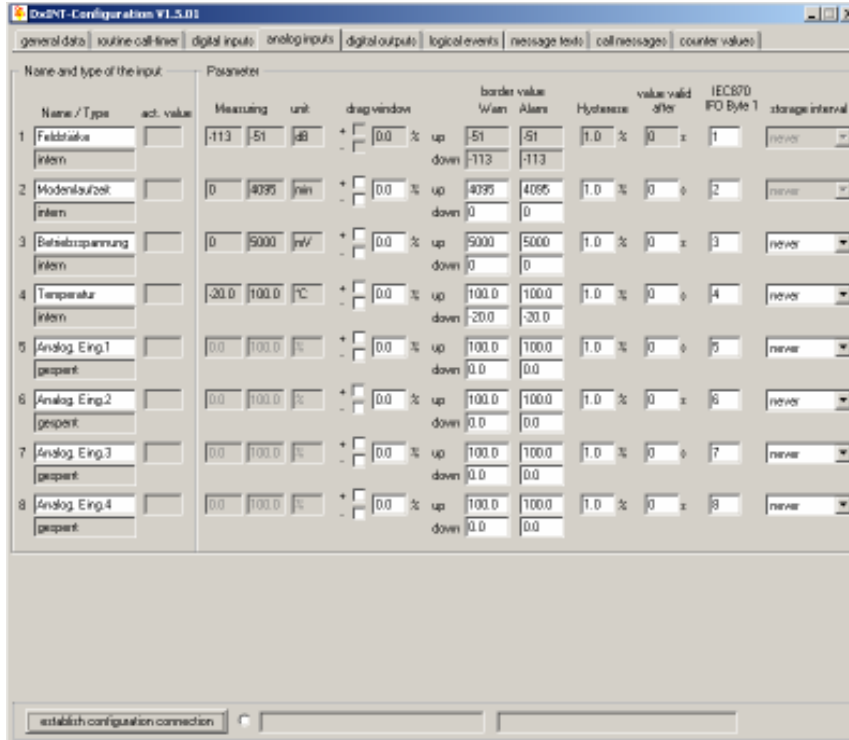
DxINT-Configuration V1.5.01

general data | routine call-timer | digital inputs | analog inputs | digital outputs | logical events | message texts | call messages | counter values

Name and type of the input

Parameter

| | Name / Type | act. value | Measuring | | unit | drag window | | | border value Warn | Alarm | Hysteresis | value valid after | IEC870 IFO Byte 1 | storage interval |
|---|---|---|---|---|---|---|---|---|---|---|---|---|---|---|
| 1 | Feldstärke intern | | -113 | -51 | dB | + - | 0.0 % | up down | -51 -113 | -51 -113 | 1.0 % | 0 s | 1 | never |
| 2 | Modemlaufzeit intern | | 0 | 4095 | min | + - | 0.0 % | up down | 4095 0 | 4095 0 | 1.0 % | 0 s | 2 | never |
| 3 | Betriebsspannung intern | | 0 | 5000 | mV | + - | 0.0 % | up down | 5000 0 | 5000 0 | 1.0 % | 0 s | 3 | never |
| 4 | Temperatur intern | | -20.0 | 100.0 | °C | + - | 0.0 % | up down | 100.0 -20.0 | 100.0 -20.0 | 1.0 % | 0 s | 4 | never |
| 5 | Analog. Eing.1 gesperrt | | 0.0 | 100.0 | % | + - | 0.0 % | up down | 100.0 0.0 | 100.0 0.0 | 1.0 % | 0 s | 5 | never |
| 6 | Analog. Eing.2 gesperrt | | 0.0 | 100.0 | % | + - | 0.0 % | up down | 100.0 0.0 | 100.0 0.0 | 1.0 % | 0 s | 6 | never |
| 7 | Analog. Eing.3 gesperrt | | 0.0 | 100.0 | % | + - | 0.0 % | up down | 100.0 0.0 | 100.0 0.0 | 1.0 % | 0 s | 7 | never |
| 8 | Analog. Eing.4 gesperrt | | 0.0 | 100.0 | % | + - | 0.0 % | up down | 100.0 0.0 | 100.0 0.0 | 1.0 % | 0 s | 8 | never |

establish configuration connection